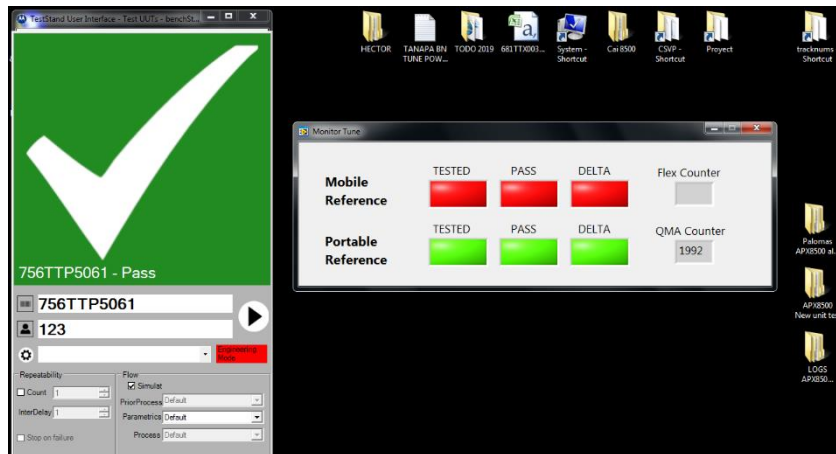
TestStand User Interface - Test UUTs - benchSt...

756TTP5061 - Pass

756TTP5061

123

Engineering Mode

Repeatability
Count 1
InterDelay 1
Stop on failure

Flow
Simulat
PriorProcess Default
Parametrics Default
Process Default

HECTOR
TANAPA BN TUNE POW...
TODO 2019
681TTX003...
System - Shortcut
Cai 8500
CSVP - Shortcut
Proyect
tracknums Shortcut

Monitor Tune

| | TESTED | PASS | DELTA | Flex Counter |
|---|---|---|---|---|
| Mobile Reference | | | | |
| | TESTED | PASS | DELTA | QMA Counter |
| Portable Reference | | | | 1992 |

Palomas APX8500 al...
APX8500 New unit te
LOGS APX850...